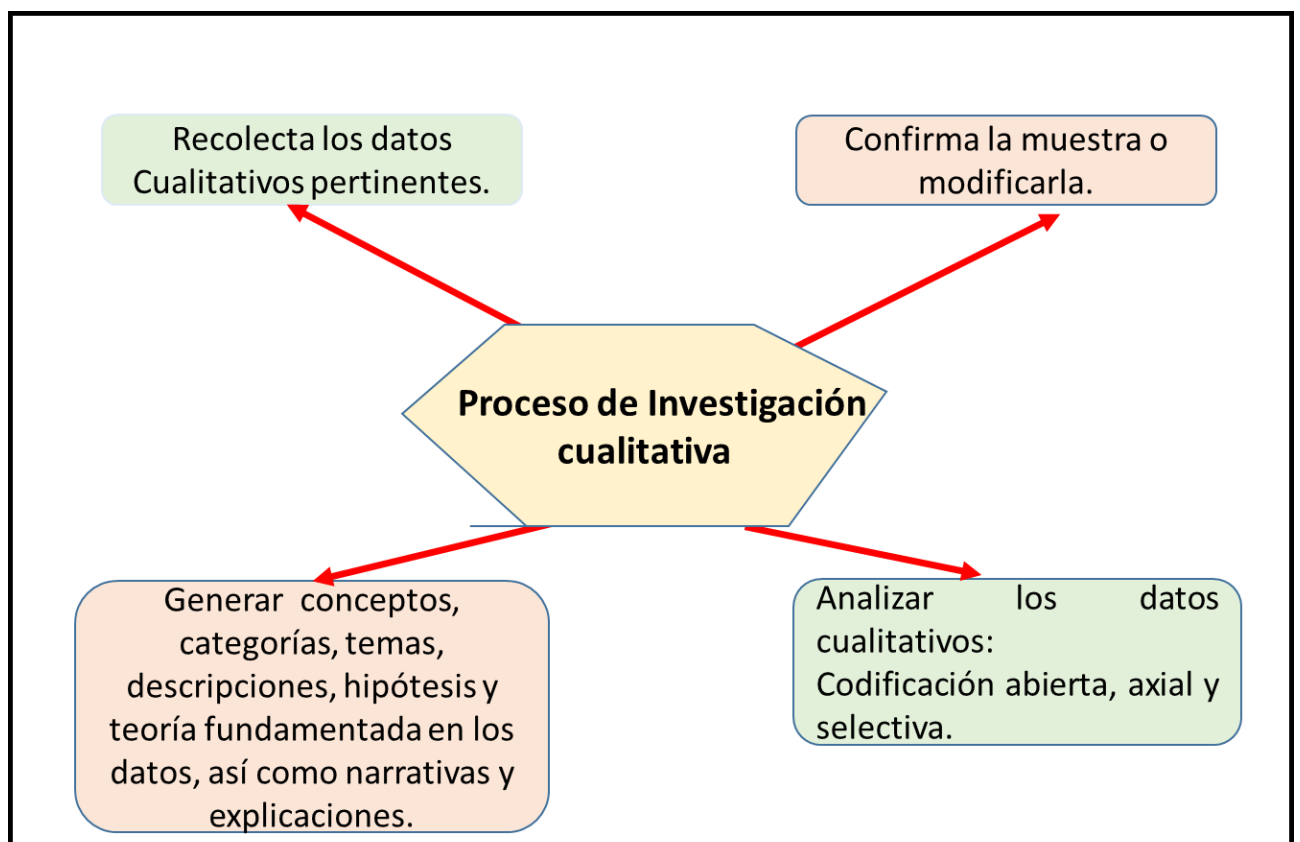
Recolecta los datos Cualitativos pertinentes.

Confirma la muestra o modificarla.

Proceso de Investigación cualitativa

Generar conceptos, categorías, temas, descripciones, hipótesis y teoría fundamentada en los datos, así como narrativas y explicaciones.

Analizar los datos cualitativos:
Codificación abierta, axial y selectiva.